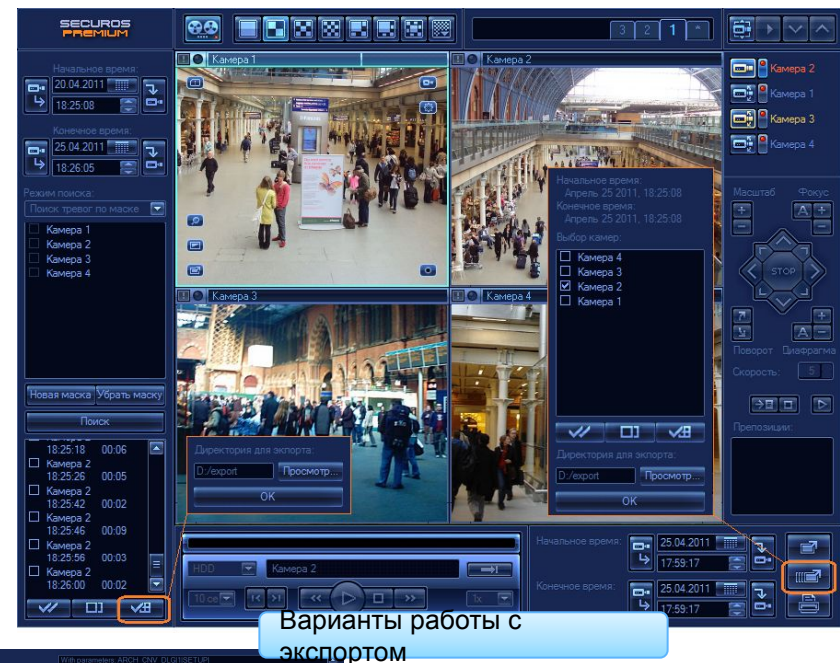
SECUROS PREMIUM

3 2 1

Начальное время:
20.04.2011
18:25:08
Конечное время:
25.04.2011
18:26:05
Режим поиска:
Поиск тревог по маске
Камера 1
Камера 2
Камера 3
Камера 4

Новая маска Убрать маску
Поиск

18:25:18 00:06
Камера 2
18:25:26 00:05
Камера 2
18:25:42 00:02
Камера 2
18:25:46 00:09
Камера 2
18:25:56 00:03
Камера 2
18:26:00 00:02

Камера 1
Камера 2
Камера 3
Камера 4

Начальное время:
Апрель 25 2011, 18:25:08
Конечное время:
Апрель 25 2011, 18:25:08
Выбор камер:
Камера 4
Камера 3
Камера 2
Камера 1

Директория для экспорта:
D:/export
Просмотр...
OK

Директория для экспорта:
D:/export
Просмотр...
OK

Камера 2
Камера 1
Камера 3
Камера 4

Масштаб Фокус
STOP
Поворот Диафрагма
Скорость: 5
Препозиции:

HDD Камера 2
10 се
1x

Начальное время:
25.04.2011
17:59:17
Конечное время:
25.04.2011
17:59:17

Варианты работы с экспортом

With parameters: ARCH_CNV_DLG||SETUP|